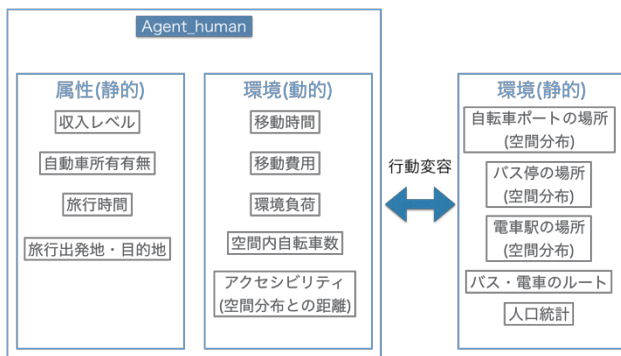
Agent_human

属性(静的)

収入レベル

自動車所有有無

旅行時間

旅行出発地・目的地

環境(動的)

移動時間

移動費用

環境負荷

空間内自転車数

アクセシビリティ
(空間分布との距離)

行動変容

環境(静的)

自転車ポートの場所
(空間分布)

バス停の場所
(空間分布)

電車駅の場所
(空間分布)

バス・電車のルート

人口統計